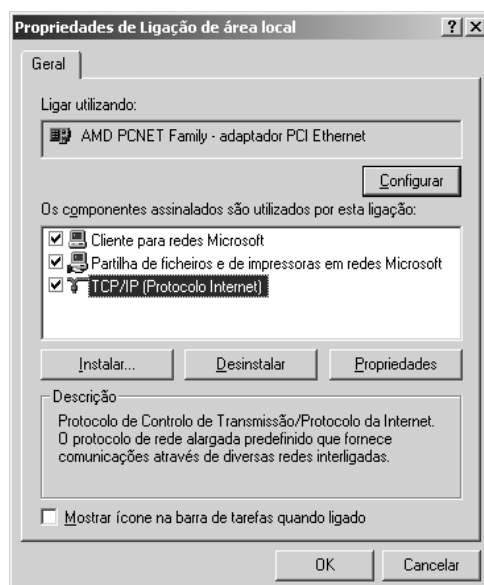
Propriedades de Ligação de área local

?

X

Geral

Ligar utilizando:

AMD PCNET Family - adaptador PCI Ethernet

Configurar

Os componentes assinalados são utilizados por esta ligação:

Cliente para redes Microsoft

Partilha de ficheiros e de impressoras em redes Microsoft

TCP/IP (Protocolo Internet)

Instalar...

Desinstalar

Propriedades

Descrição

Protocolo de Controlo de Transmissão/Protocolo da Internet. O protocolo de rede alargada predefinido que fornece comunicações através de diversas redes interligadas.

Mostrar ícone na barra de tarefas quando ligado

OK

Cancelar